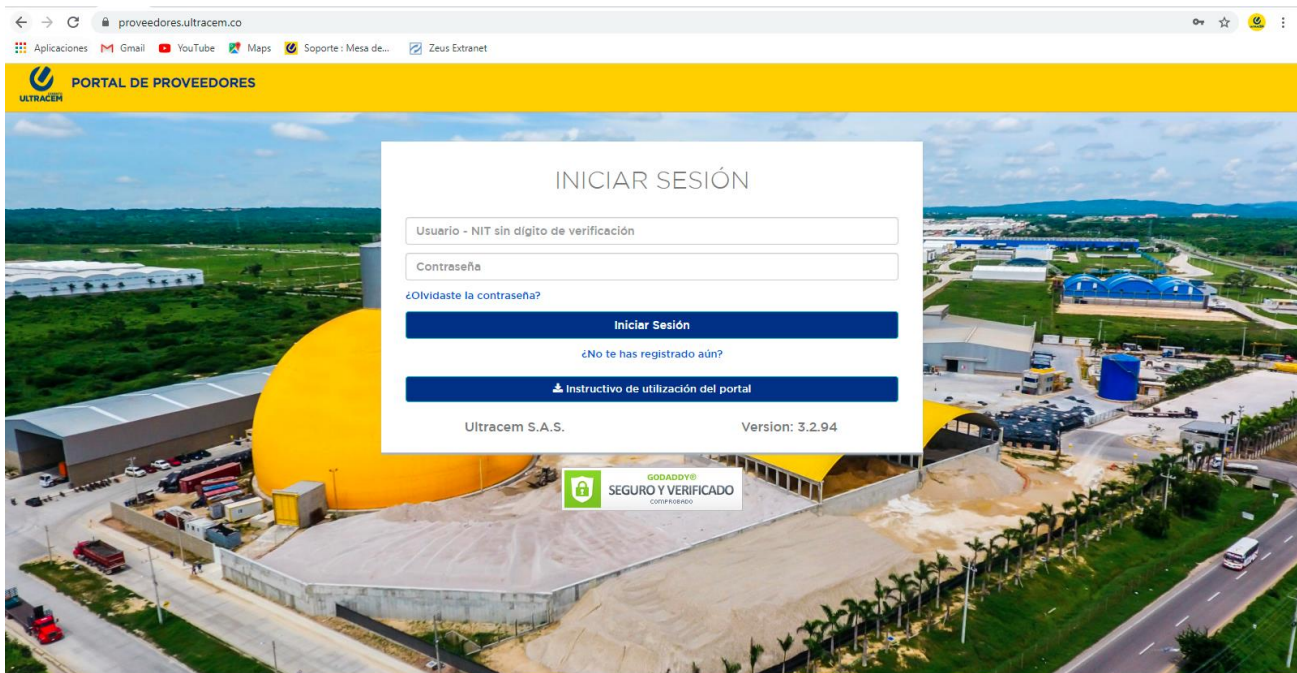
proveedores.ultracem.co

Aplicaciones Gmail YouTube Maps Soporte : Mesa de... Zeus Extranet

ULTRACEM PORTAL DE PROVEEDORES

INICIAR SESIÓN

Usuario - NIT sin dígito de verificación

Contraseña

¿Olvidaste la contraseña?

Iniciar Sesión

¿No te has registrado aún?

Instructivo de utilización del portal

Ultracem S.A.S. Version: 3.2.94

GODADDY® SEGURO Y VERIFICADO COMPROBADO